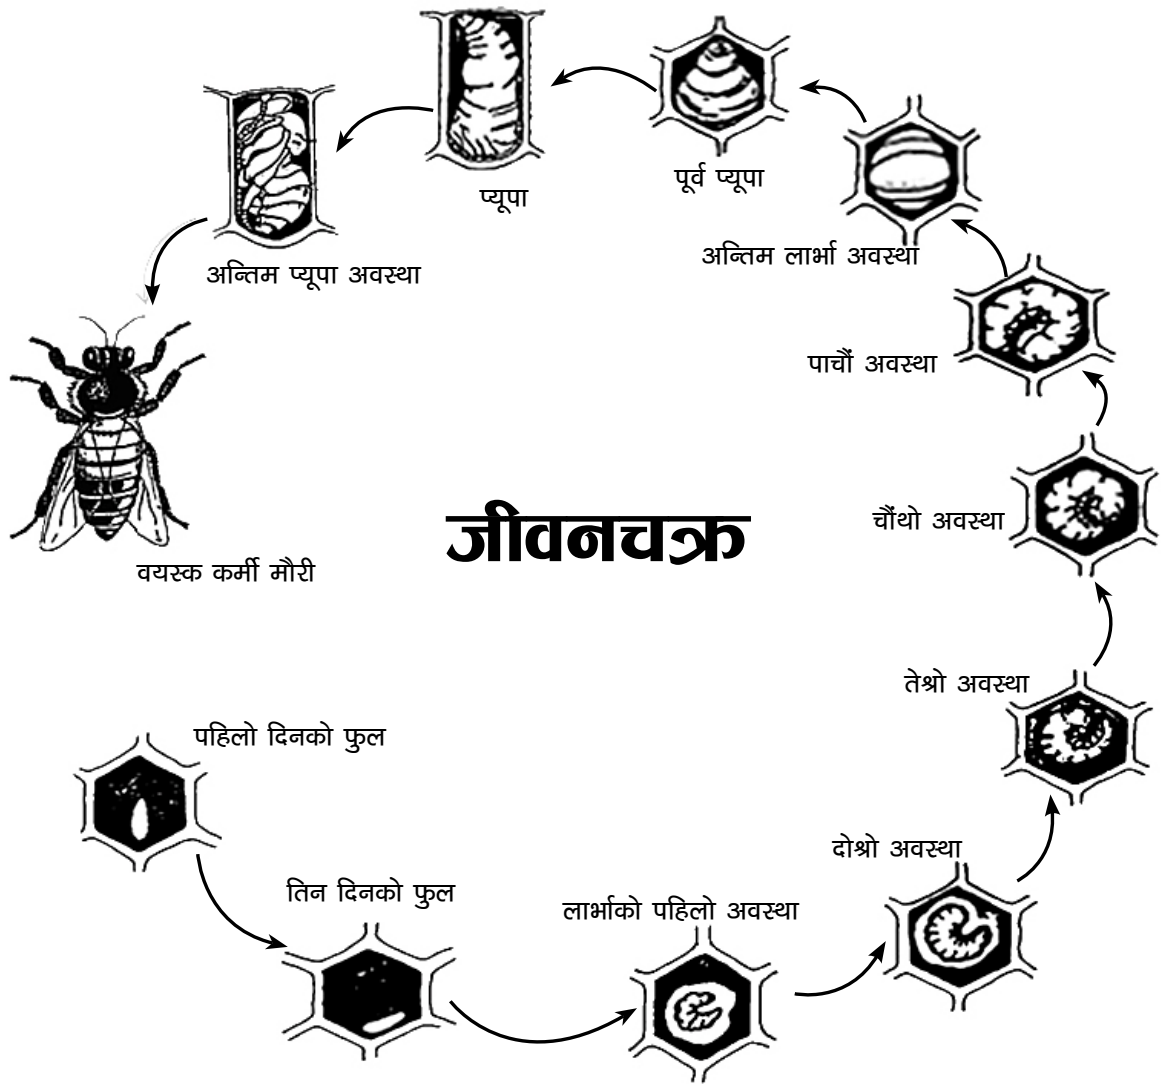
जीवनचक्र

पहिलो दिनको फुल

तिन दिनको फुल

लार्भाको पहिलो अवस्था

दोश्रो अवस्था

तेश्रो अवस्था

चौंथो अवस्था

पाचौं अवस्था

अन्तिम लार्भा अवस्था

पूर्व प्यूपा

प्यूपा

अन्तिम प्यूपा अवस्था

वयस्क कर्मी मौरी